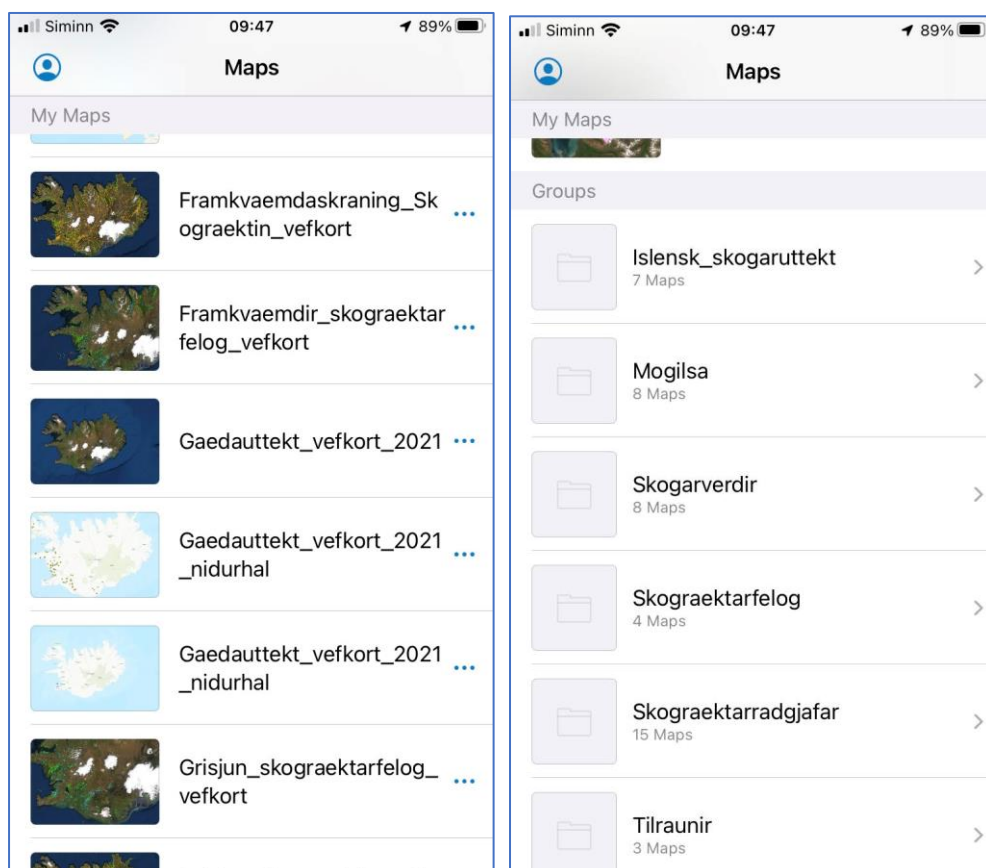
Siminn 09:47 89%

Maps

My Maps

Framkvaemdaskraning_Skograektin_vefkort ...

Framkvaemdir_skograektarfelog_vefkort ...

Gaedauttekt_vefkort_2021 ...

Gaedauttekt_vefkort_2021_nidurhal ...

Gaedauttekt_vefkort_2021_nidurhal ...

Grisjun_skograektarfelog_vefkort ...

Siminn 09:47 89%

Maps

My Maps

Groups

Islensk_skogaruttekt
7 Maps

Mogilsa
8 Maps

Skogarverdir
8 Maps

Skograektarfelog
4 Maps

Skograektarradgjafar
15 Maps

Tilraunir
3 Maps